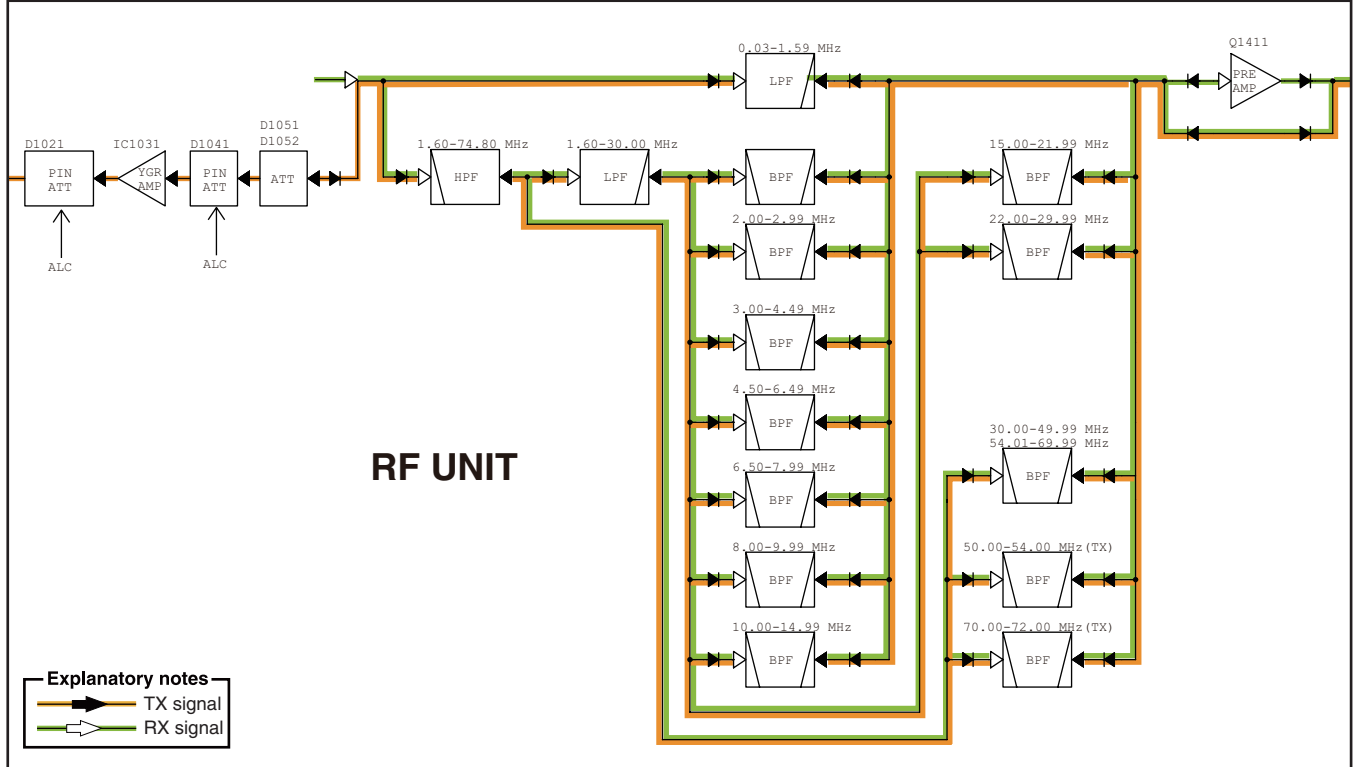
D1021
PIN
ATT
ALC
IC1031
YGR
AMP
D1041
PIN
ATT
ALC
D1051
D1052
ATT
1.60–74.80 MHz
HPF
1.60–30.00 MHz
LPF
0.03–1.59 MHz
LPF
Q1411
PRE
AMP
BPF
2.00–2.99 MHz
BPF
3.00–4.49 MHz
BPF
4.50–6.49 MHz
BPF
6.50–7.99 MHz
BPF
8.00–9.99 MHz
BPF
10.00–14.99 MHz
BPF
15.00–21.99 MHz
BPF
22.00–29.99 MHz
BPF
30.00–49.99 MHz
54.01–69.99 MHz
BPF
50.00–54.00 MHz(TX)
BPF
70.00–72.00 MHz(TX)
BPF

RF UNIT

Explanatory notes
TX signal
RX signal